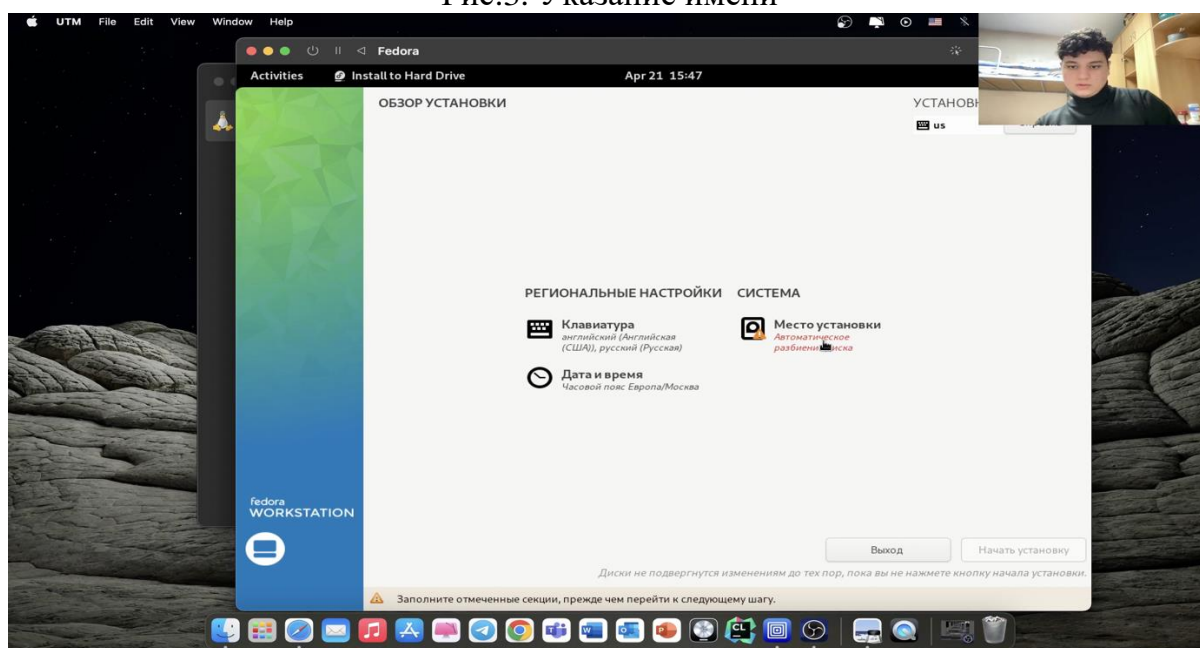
Рис.3. Указание имени

UTM File Edit View Window Help

Fedora

Activities Install to Hard Drive Apr 21 15:47

ОБЗОР УСТАНОВКИ

УСТАНОВ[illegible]

us

РЕГИОНАЛЬНЫЕ НАСТРОЙКИ

Клавиатура
английский (Английская (США)), русский (Русская)

Дата и время
Часовой пояс Европа/Москва

СИСТЕМА

Место установки
Автоматическое разбиение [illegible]иска

fedora
WORKSTATION

Выход

Начать установку

Диски не подвергнутся изменениям до тех пор, пока вы не нажмете кнопку начала установки.

Заполните отмеченные секции, прежде чем перейти к следующему шагу.